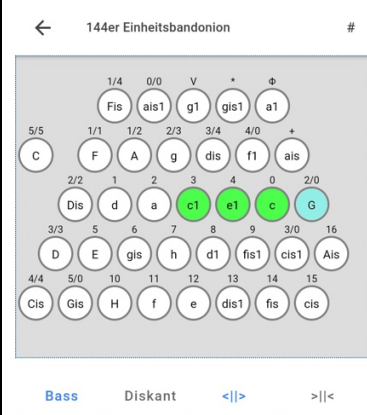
←  144er Einheitsbandonion  #

1/4 0/0 V * Φ
Fis ais1 g1 gis1 a1

5/5 1/1 1/2 2/3 3/4 4/0 +
C F A g dis f1 ais

2/2 1 2 3 4 0 2/0
Dis d a c1 e1 c G

3/3 5 6 7 8 9 3/0 16
D E gis h d1 fis1 cis1 Ais

4/4 5/0 10 11 12 13 14 15
Cis Gis H f e dis1 fis cis

Bass  Diskant  <||>  >||<